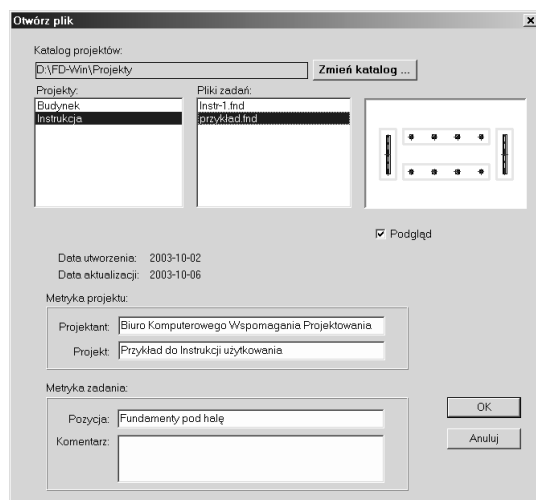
Otwórz plik
×

Katalog projektów:
D:\FD-Win\Projekty
Zmień katalog ...

Projekty:
Budynek
Instrukcja

Pliki zadań:
Instr-1.fnd
przykład.fnd

☑ Podgląd

Data utworzenia: 2003-10-02
Data aktualizacji: 2003-10-06

Metryka projektu:
Projektant: Biuro Komputerowego Wspomagania Projektowania
Projekt: Przykład do Instrukcji użytkowania

Metryka zadania:
Pozycja: Fundamenty pod halę
Komentarz:

OK
Anuluj